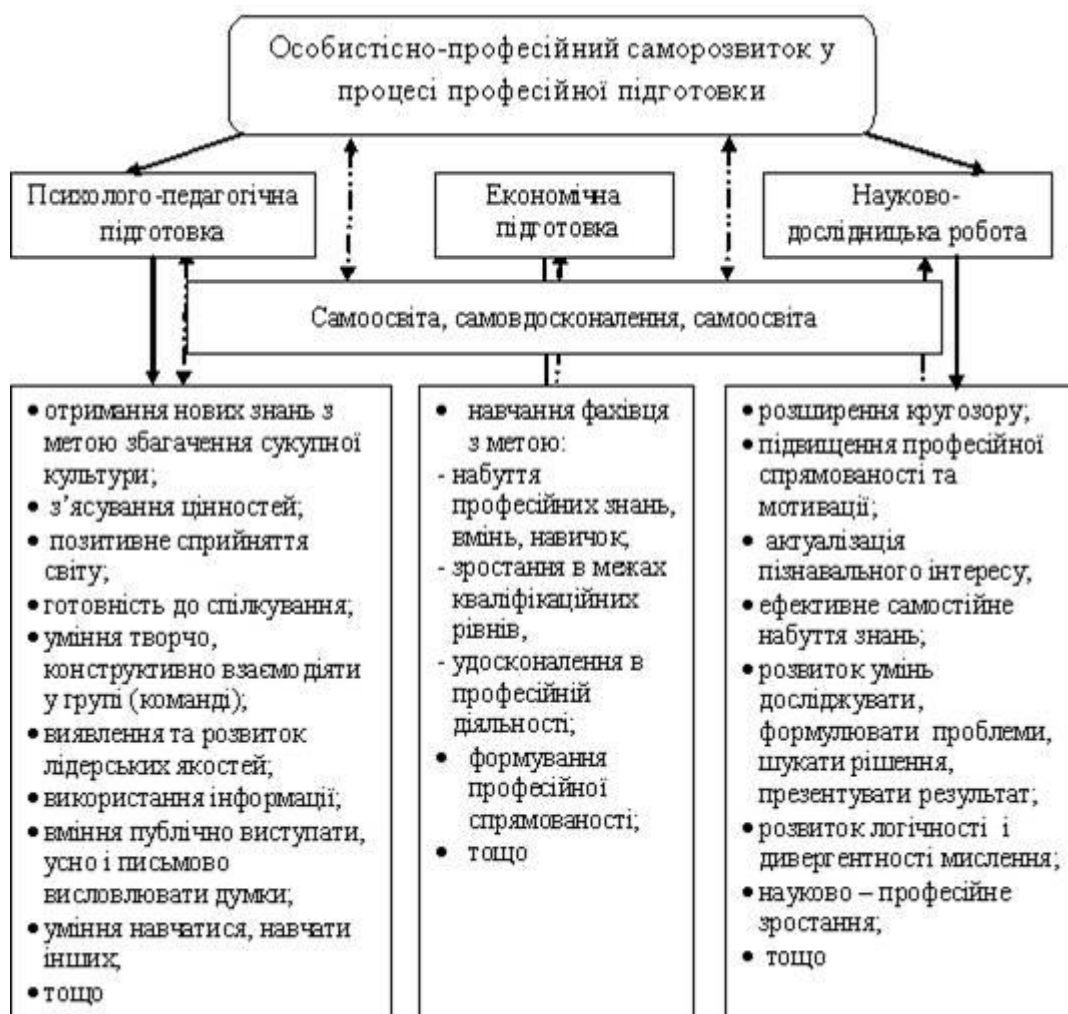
Особистісно-професійний саморозвиток у процесі професійної підготовки

Психолого-педагогічна підготовка

Економічна підготовка

Науково-дослідницька робота

Самоосвіта, самовдосконалення, самоосвіта

• отримання нових знань з метою збагачення сукупної культури;
• з'ясування цінностей;
• позитивне сприйняття світу;
• готовність до спілкування;
• уміння творчо, конструктивно взаємодіяти у групі (команді);
• виявлення та розвиток лідерських якостей;
• використання інформації;
• вміння публічно виступати, усно і письмово висловлювати думки;
• уміння навчатися, навчати інших;
• тощо

• навчання фахівця з метою:
- набуття професійних знань, вмінь, навичок,
- зростання в межах кваліфікаційних рівнів,
- удосконалення в професійній діяльності;
• формування професійної спрямованості;
• тощо

• розширення кругозору;
• підвищення професійної спрямованості та мотивації;
• актуалізація пізнавального інтересу,
• ефективне самостійне набуття знань;
• розвиток умінь досліджувати, формулювати проблеми, шукати рішення, презентувати результат;
• розвиток логічності і дивергентності мислення;
• науково – професійне зростання;
• тощо